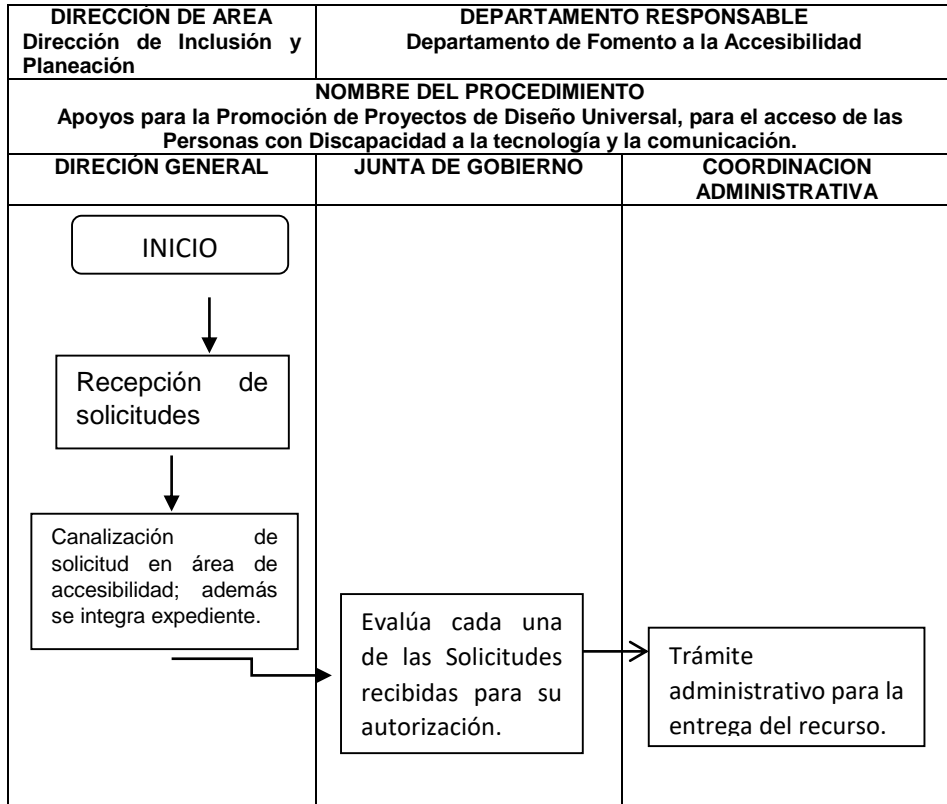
| DIRECCIÓN DE AREA Dirección de Inclusión y Planeación | DEPARTAMENTO RESPONSABLE Departamento de Fomento a la Accesibilidad |
|---|---|

NOMBRE DEL PROCEDIMIENTO
Apoyos para la Promoción de Proyectos de Diseño Universal, para el acceso de las Personas con Discapacidad a la tecnología y la comunicación.

| DIRECIÓN GENERAL | JUNTA DE GOBIERNO | COORDINACION ADMINISTRATIVA |
|---|---|---|
| INICIO | | |
| Recepción de solicitudes | | |
| Canalización de solicitud en área de accesibilidad; además se integra expediente. | Evalúa cada una de las Solicitudes recibidas para su autorización. | Trámite administrativo para la entrega del recurso. |